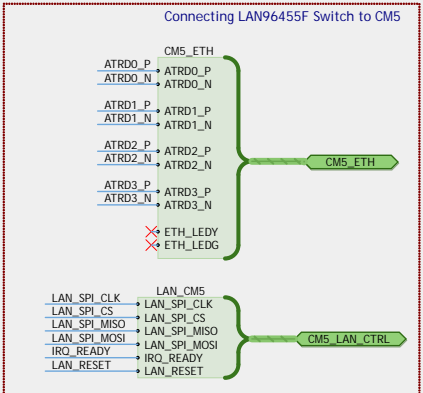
Connecting LAN96455F Switch to CM5

CM5_ETH

ATRD0_P
ATRD0_N
ATRD0_P
ATRD0_N

ATRD1_P
ATRD1_N
ATRD1_P
ATRD1_N

ATRD2_P
ATRD2_N
ATRD2_P
ATRD2_N

ATRD3_P
ATRD3_N
ATRD3_P
ATRD3_N

ETH_LEDY
ETH_LEDG

CM5_ETH

LAN_CM5

LAN_SPI_CLK
LAN_SPI_CS
LAN_SPI_MISO
LAN_SPI_MOSI
IRQ_READY
LAN_RESET
LAN_SPI_CLK
LAN_SPI_CS
LAN_SPI_MISO
LAN_SPI_MOSI
IRQ_READY
LAN_RESET

CM5_LAN_CTRL